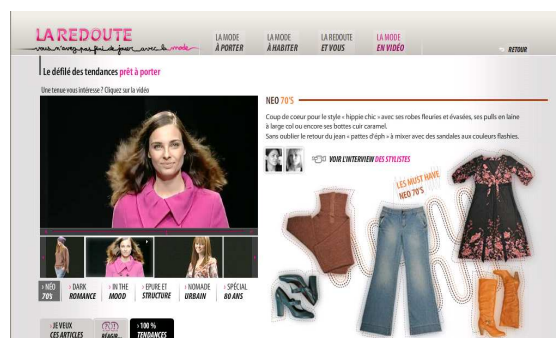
LA REDOUTE
vous n'avez pas fini de jouer avec la mode

LA MODE À PORTER

LA MODE À HABITER

LA REDOUTE ET VOUS

LA MODE EN VIDÉO

RETOUR

Le défilé des tendances prêt à porter

Une tenue vous intéresse ? Cliquez sur la vidéo

NEO 70'S

Coup de cœur pour le style « hippie chic » avec ses robes fleuries et évasées, ses pulls en laine à large col ou encore ses bottes cuir caramel.
Sans oublier le retour du jean « pattes d'eph » à mixer avec des sandales aux couleurs flashies.

VOIR L'INTERVIEW DES STYLISTES

LES MUST HAVE NEO 70'S

> NÉO 70'S

> DARK ROMANCE

> IN THE MOOD

> EPURE ET STRUCTURE

> NOMADE URBAIN

> SPÉCIAL 80 ANS

> JE VEUX CES ARTICLES

RÉAGIR...

> 100 % TENDANCES